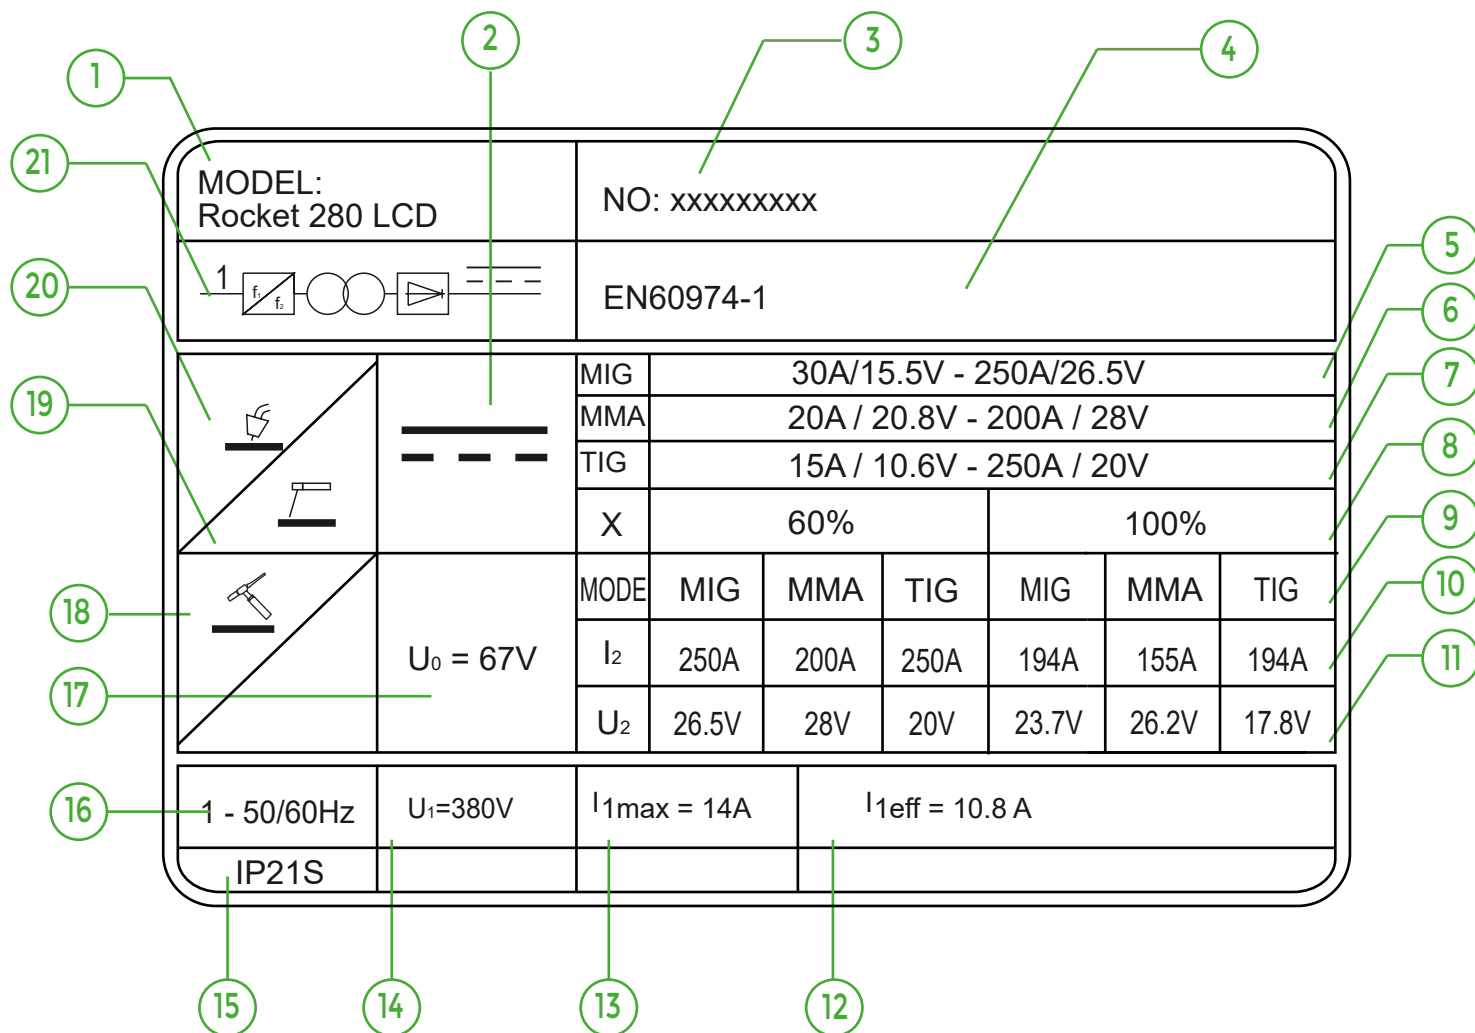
1
2
3
4
21
20
19
18
17
16
15
14
13
12
5
6
7
8
9
10
11

MODEL:
Rocket 280 LCD

NO: xxxxxxxxx

1 $f_1$ $f_2$

EN60974-1

| | | | | | | | |
|---|---|---|---|---|---|---|---|
| MIG | 30A/15.5V - 250A/26.5V | | | | | | |
| MMA | 20A / 20.8V - 200A / 28V | | | | | | |
| TIG | 15A / 10.6V - 250A / 20V | | | | | | |
| X | 60% | | | 100% | | | |
| MODE | MIG | MMA | TIG | MIG | MMA | TIG | |
| $I_2$ | 250A | 200A | 250A | 194A | 155A | 194A | |
| $U_2$ | 26.5V | 28V | 20V | 23.7V | 26.2V | 17.8V | |

$U_0$ = 67V

1 - 50/60Hz

$U_1$=380V

$I_{1max}$ = 14A

$I_{1eff}$ = 10.8 A

IP21S